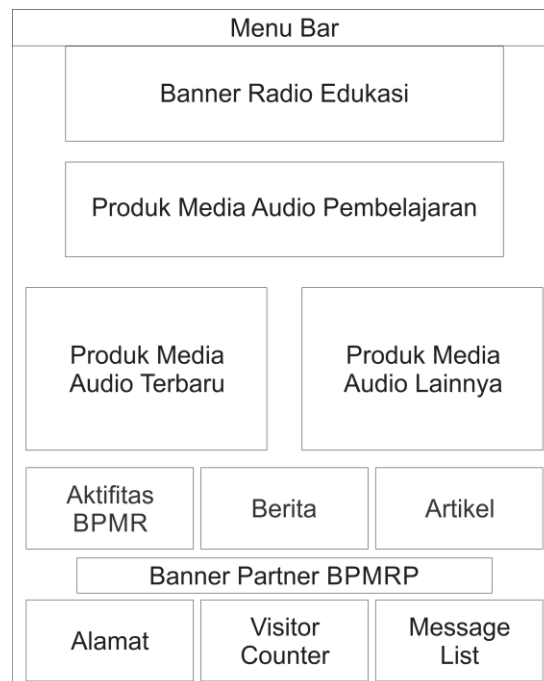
Menu Bar

Banner Radio Edukasi

Produk Media Audio Pembelajaran

Produk Media Audio Terbaru

Produk Media Audio Lainnya

Aktifitas BPMR

Berita

Artikel

Banner Partner BPMRP

Alamat

Visitor Counter

Message List